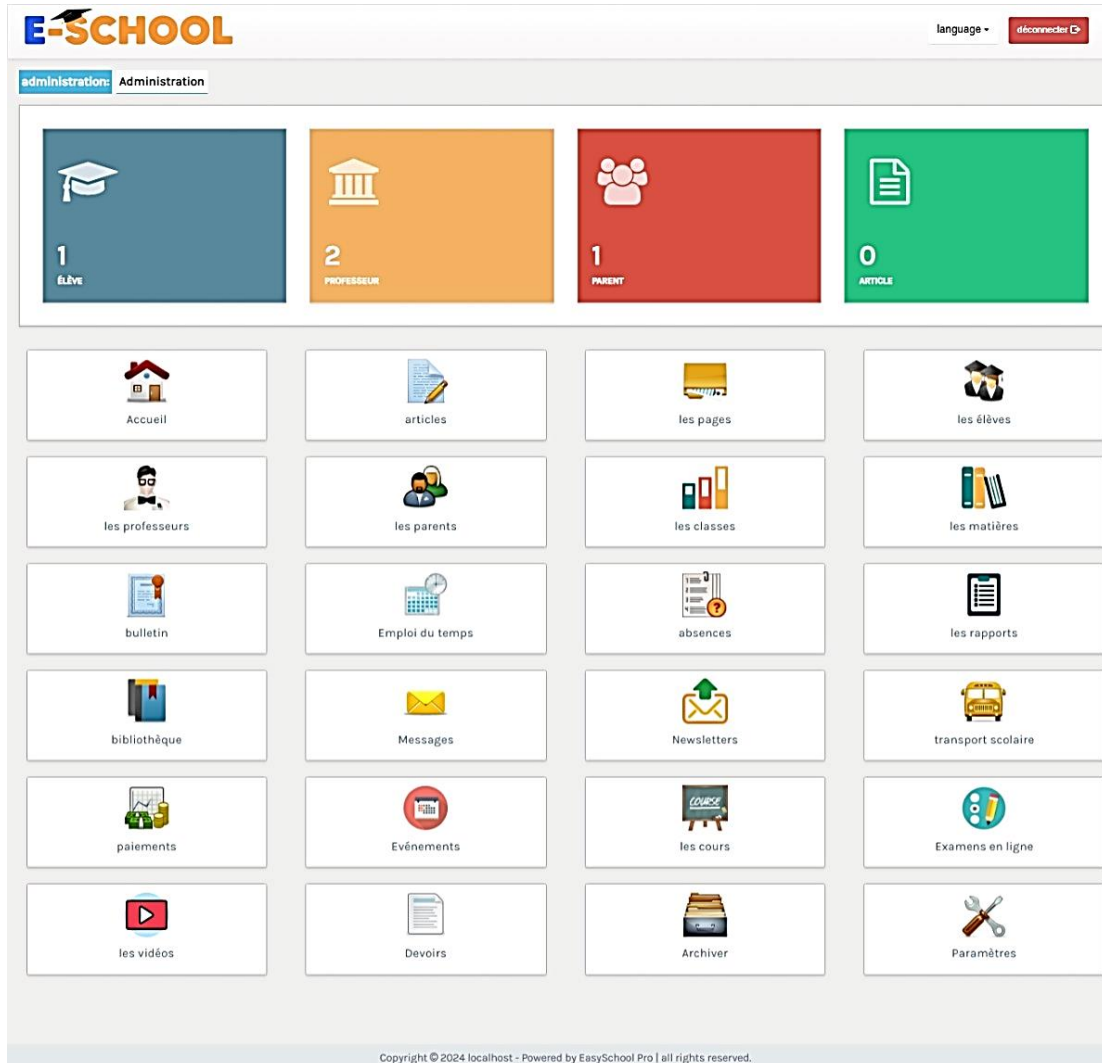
E-SCHOOL

language ▾

déconnecter

administration: Administration

1
ÉLÈVE

2
PROFESSEUR

1
PARENT

0
ARTICLE

Accueil

articles

les pages

les élèves

les professeurs

les parents

les classes

les matières

bulletin

Emploi du temps

absences

les rapports

bibliothèque

Messages

Newsletters

transport scolaire

paiements

Evénements

COURSE
les cours

Examens en ligne

les vidéos

Devoirs

Archiver

Paramètres

Copyright © 2024 localhost - Powered by EasySchool Pro | all rights reserved.